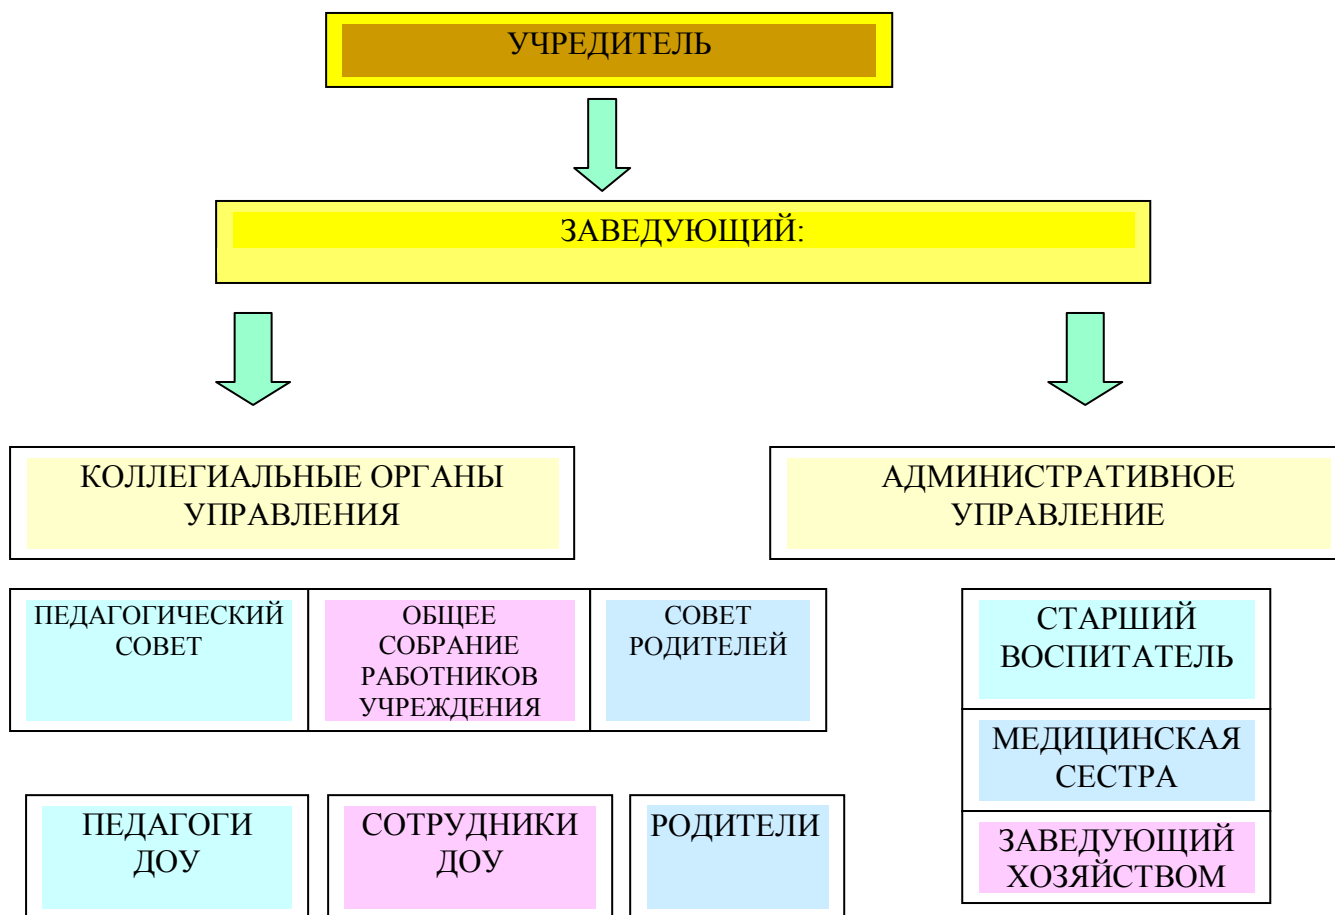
УЧРЕДИТЕЛЬ

ЗАВЕДУЮЩИЙ:

КОЛЛЕГИАЛЬНЫЕ ОРГАНЫ УПРАВЛЕНИЯ

АДМИНИСТРАТИВНОЕ УПРАВЛЕНИЕ

ПЕДАГОГИЧЕСКИЙ СОВЕТ

ОБЩЕЕ СОБРАНИЕ РАБОТНИКОВ УЧРЕЖДЕНИЯ

СОВЕТ РОДИТЕЛЕЙ

СТАРШИЙ ВОСПИТАТЕЛЬ

МЕДИЦИНСКАЯ СЕСТРА

ЗАВЕДУЮЩИЙ ХОЗЯЙСТВОМ

ПЕДАГОГИ ДОУ

СОТРУДНИКИ ДОУ

РОДИТЕЛИ